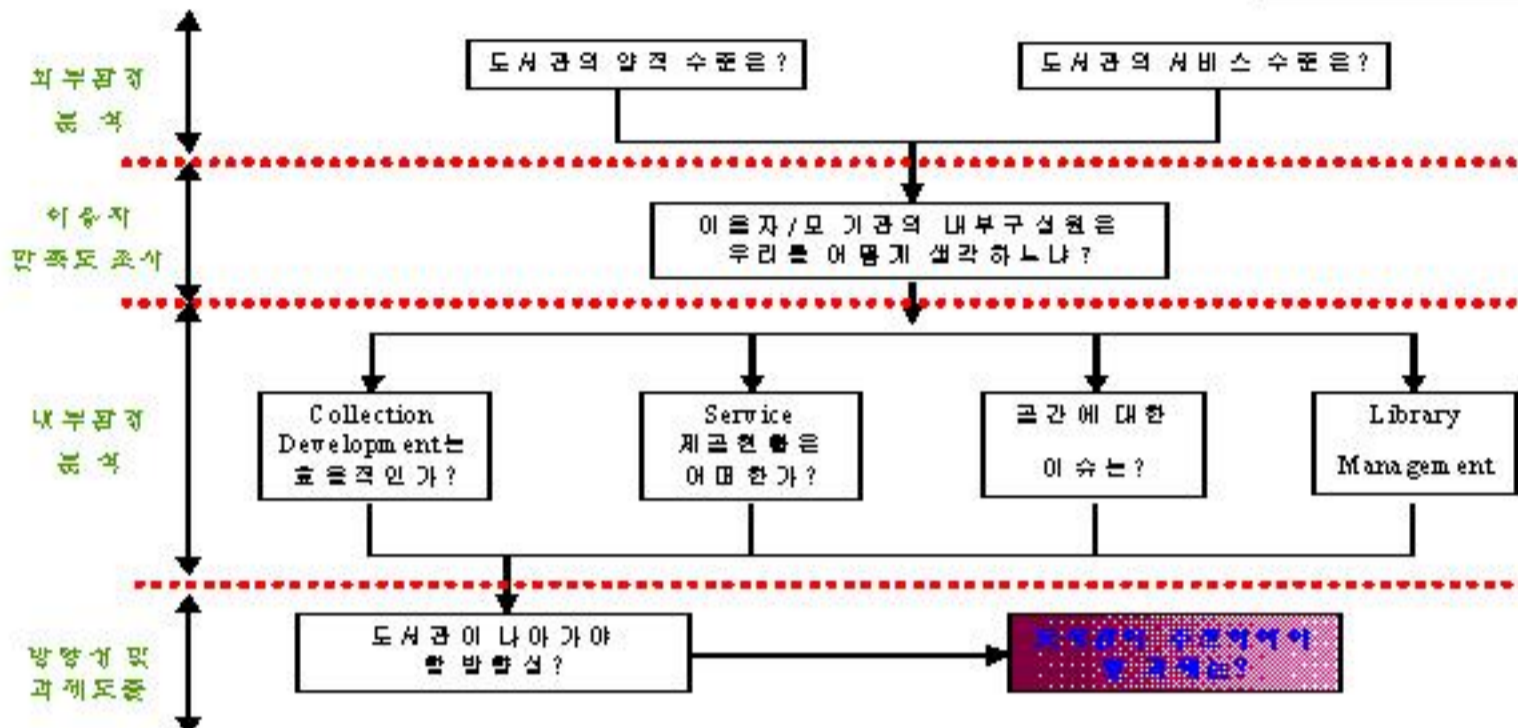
외부환경 분석

도서관의 양적 수준은?

도서관의 서비스 수준은?

이용자 만족도 조사

이용자/모 기관의 내부구성원은 우리를 어떻게 생각하느냐?

내부환경 분석

Collection Development는 효율적인가?

Service 제공현황은 어떠한가?

공간에 대한 이슈는?

Library Management

방향성 및 과제도출

도서관이 나아가야 할 방향성?

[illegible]